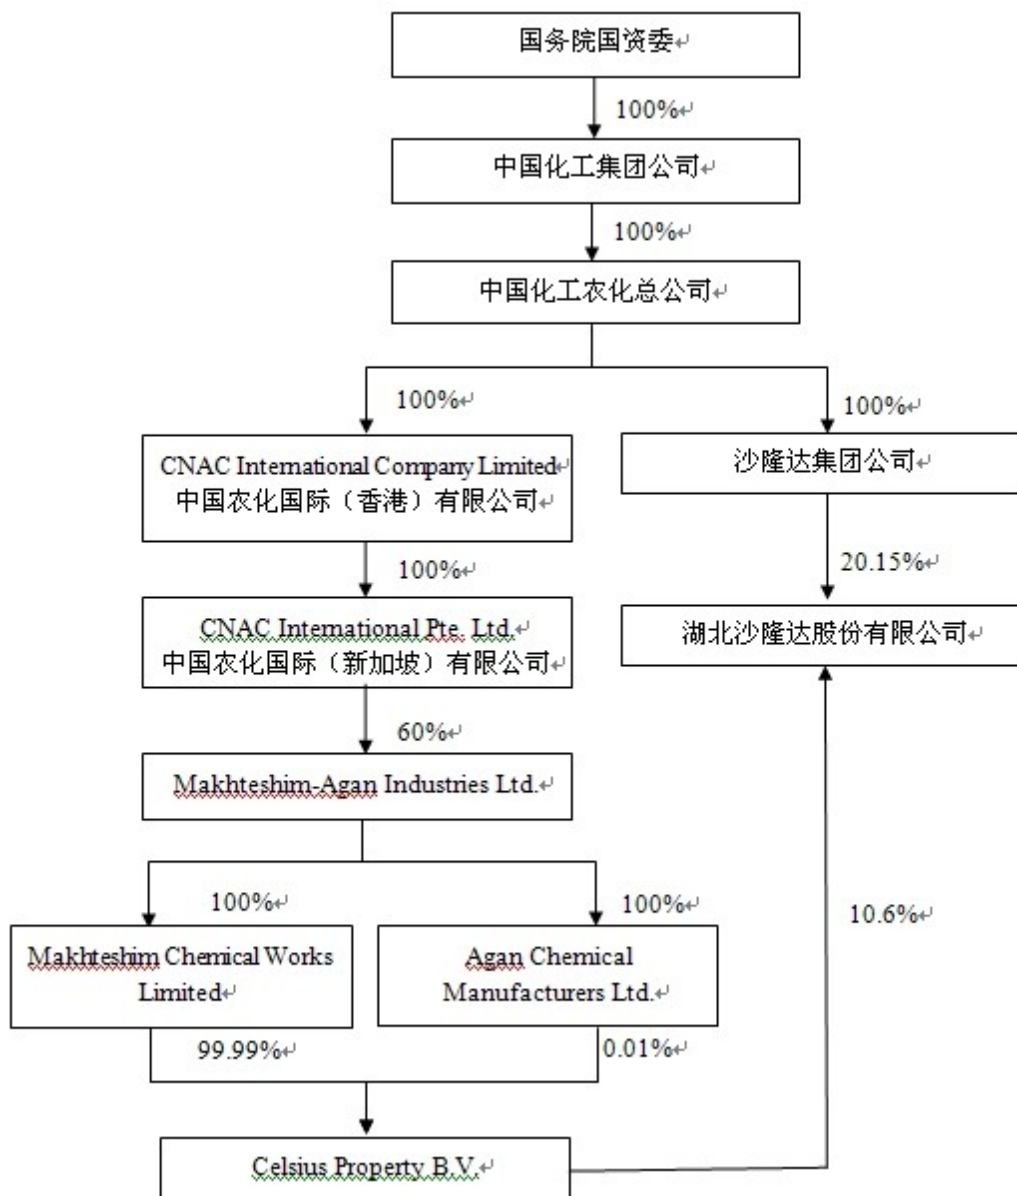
国务院国资委

100%

中国化工集团公司

100%

中国化工农化总公司

100%

100%

CNAC International Company Limited
中国农化国际（香港）有限公司

沙隆达集团公司

100%

20.15%

CNAC International Pte. Ltd.
中国农化国际（新加坡）有限公司

湖北沙隆达股份有限公司

60%

Makhteshim-Agan Industries Ltd.

100%

100%

10.6%

Makhteshim Chemical Works Limited

Agan Chemical Manufacturers Ltd.

99.99%

0.01%

Celsius Property B.V.